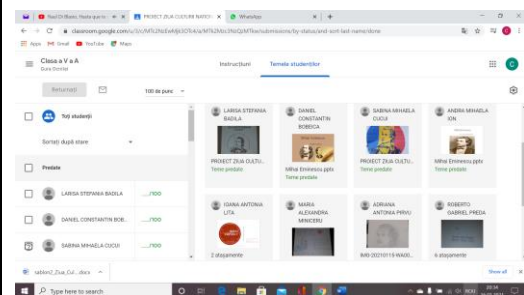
Nasi Oi Basm. Hoda que la | PROIECT ZIUA CULTURII NAȚIO | WhatsApp

classroom.google.com/u/3/c/MTc2NzEwMjk3OTk4/a/MTk2Mzc2NzQzMTkw/submissions/by-status/and-sort-last-name/done

Apps Gmail YouTube Maps

Clasa a V a A
Dulce Dorobat

Instrucțiuni Temele studenților

Returnați 100 de puncte

Toți studenții

Sortați după stare

Predate

LARISA STEFANIA BADILA ___/100

DANIEL CONSTANTIN BOB... ___/100

SABINA MIHAELA CUCUI ___/100

LARISA STEFANIA BADILA
PROIECT ZIUA CULTU...
Teme predate

DANIEL CONSTANTIN BOBOCA
Mihai Eminescu.pptx
Teme predate

SABINA MIHAELA CUCUI
PROIECT ZIUA CULTU...
Teme predate

ANDRA MIHAELA ION
Mihai Eminescu.pptx
Teme predate

IOANA ANTONIA LITA
2 atașamente

MARIA ALEXANDRA MINCIERU

ADRIANA ANTONIA PRIVU
IMG-20210115-WA00...

ROBERTO GABRIEL PREDA
6 atașamente

sablon2_Ziua_Cul....docx

Show all

Type here to search